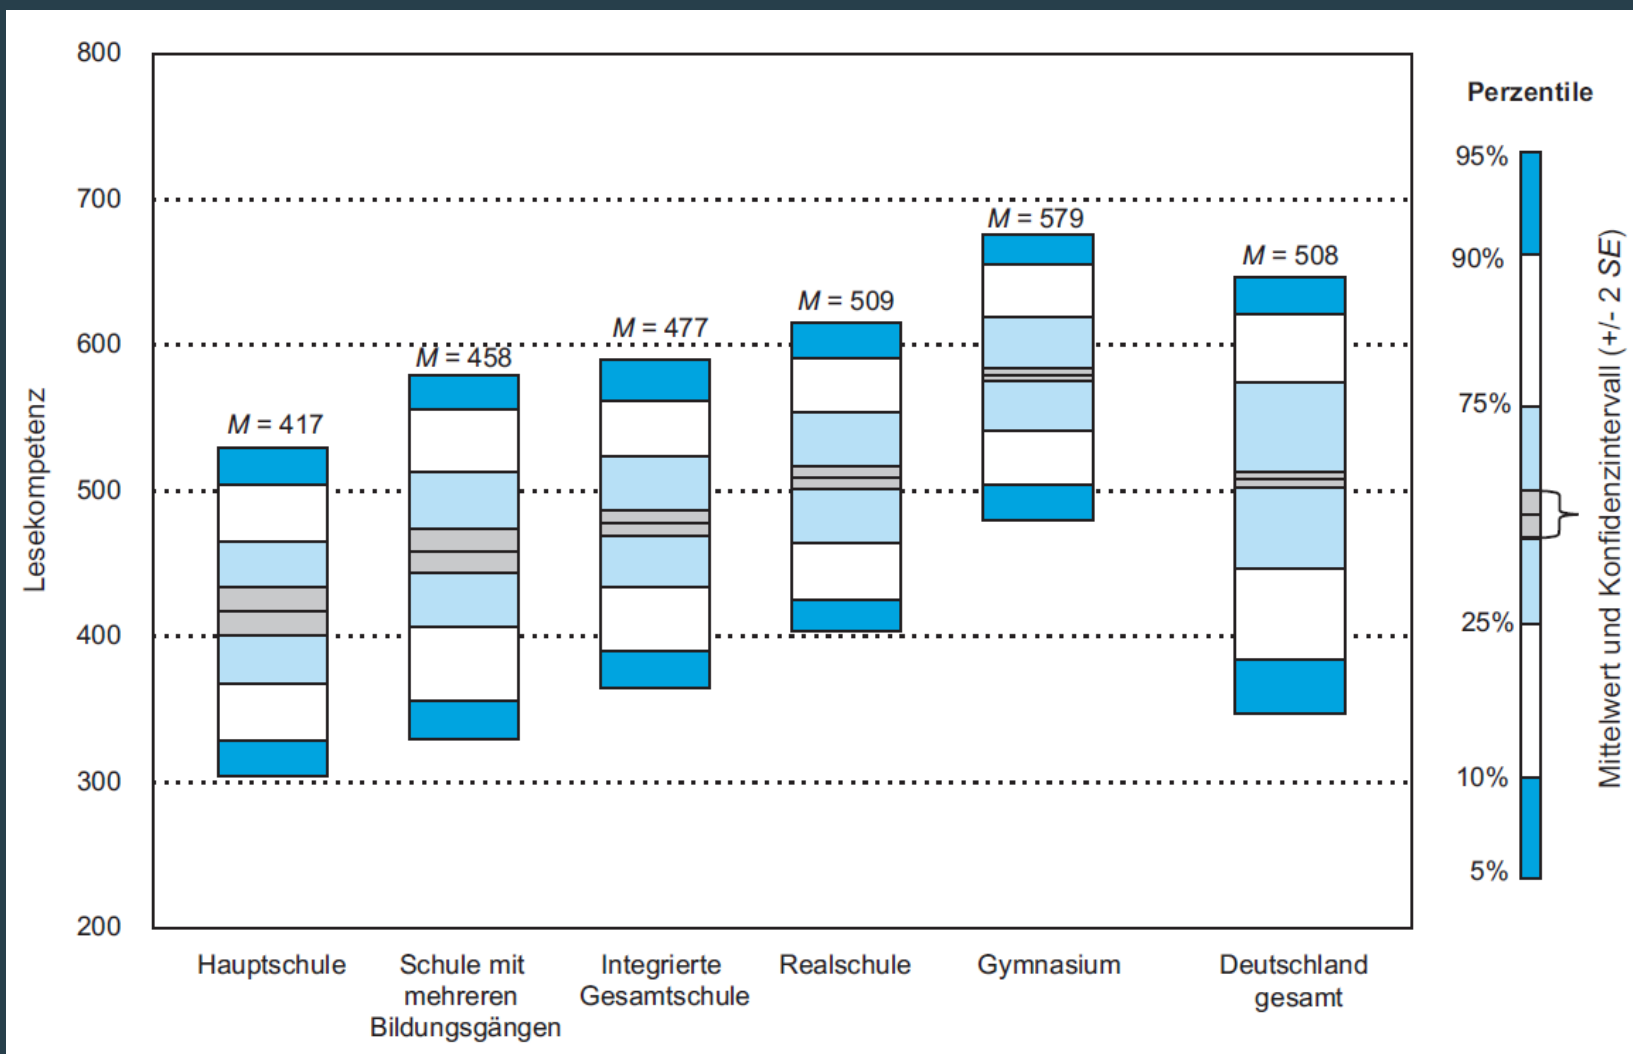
Lesekompetenz

800
700
600
500
400
300
200

$M$ = 417
$M$ = 458
$M$ = 477
$M$ = 509
$M$ = 579
$M$ = 508

Hauptschule
Schule mit mehreren Bildungsgängen
Integrierte Gesamtschule
Realschule
Gymnasium
Deutschland gesamt

Perzentile
95%
90%
75%
25%
10%
5%

Mittelwert und Konfidenzintervall (+/- 2 $SE$)